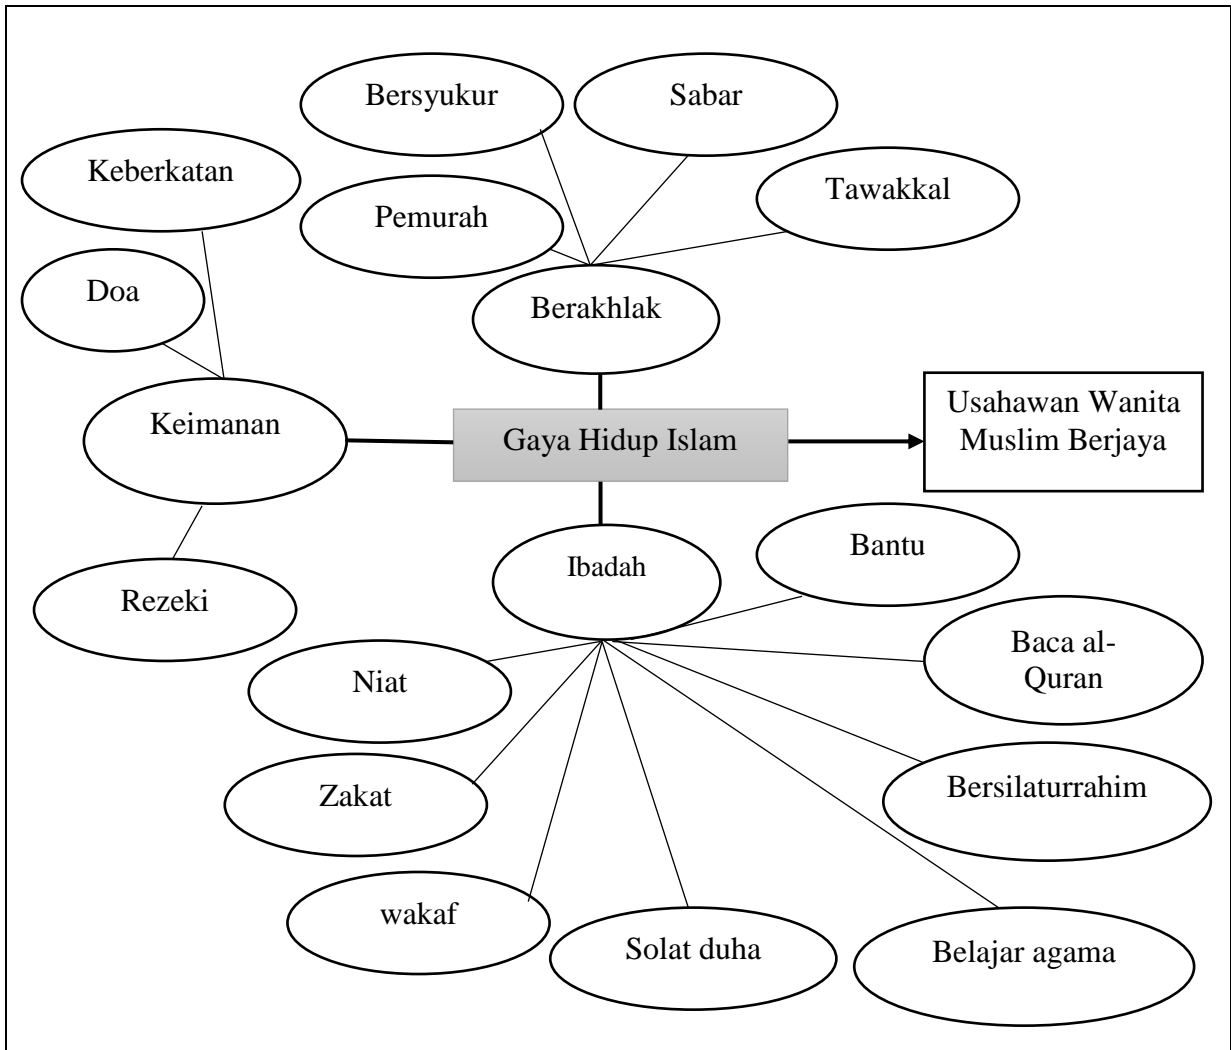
Bersyukur

Sabar

Keberkatan

Tawakkal

Pemurah

Doa

Berakhlak

Keimanan

Gaya Hidup Islam

Usahawan Wanita Muslim Berjaya

Ibadah

Bantu

Rezeki

Baca al-Quran

Niat

Zakat

Bersilaturrahim

wakaf

Solat duha

Belajar agama